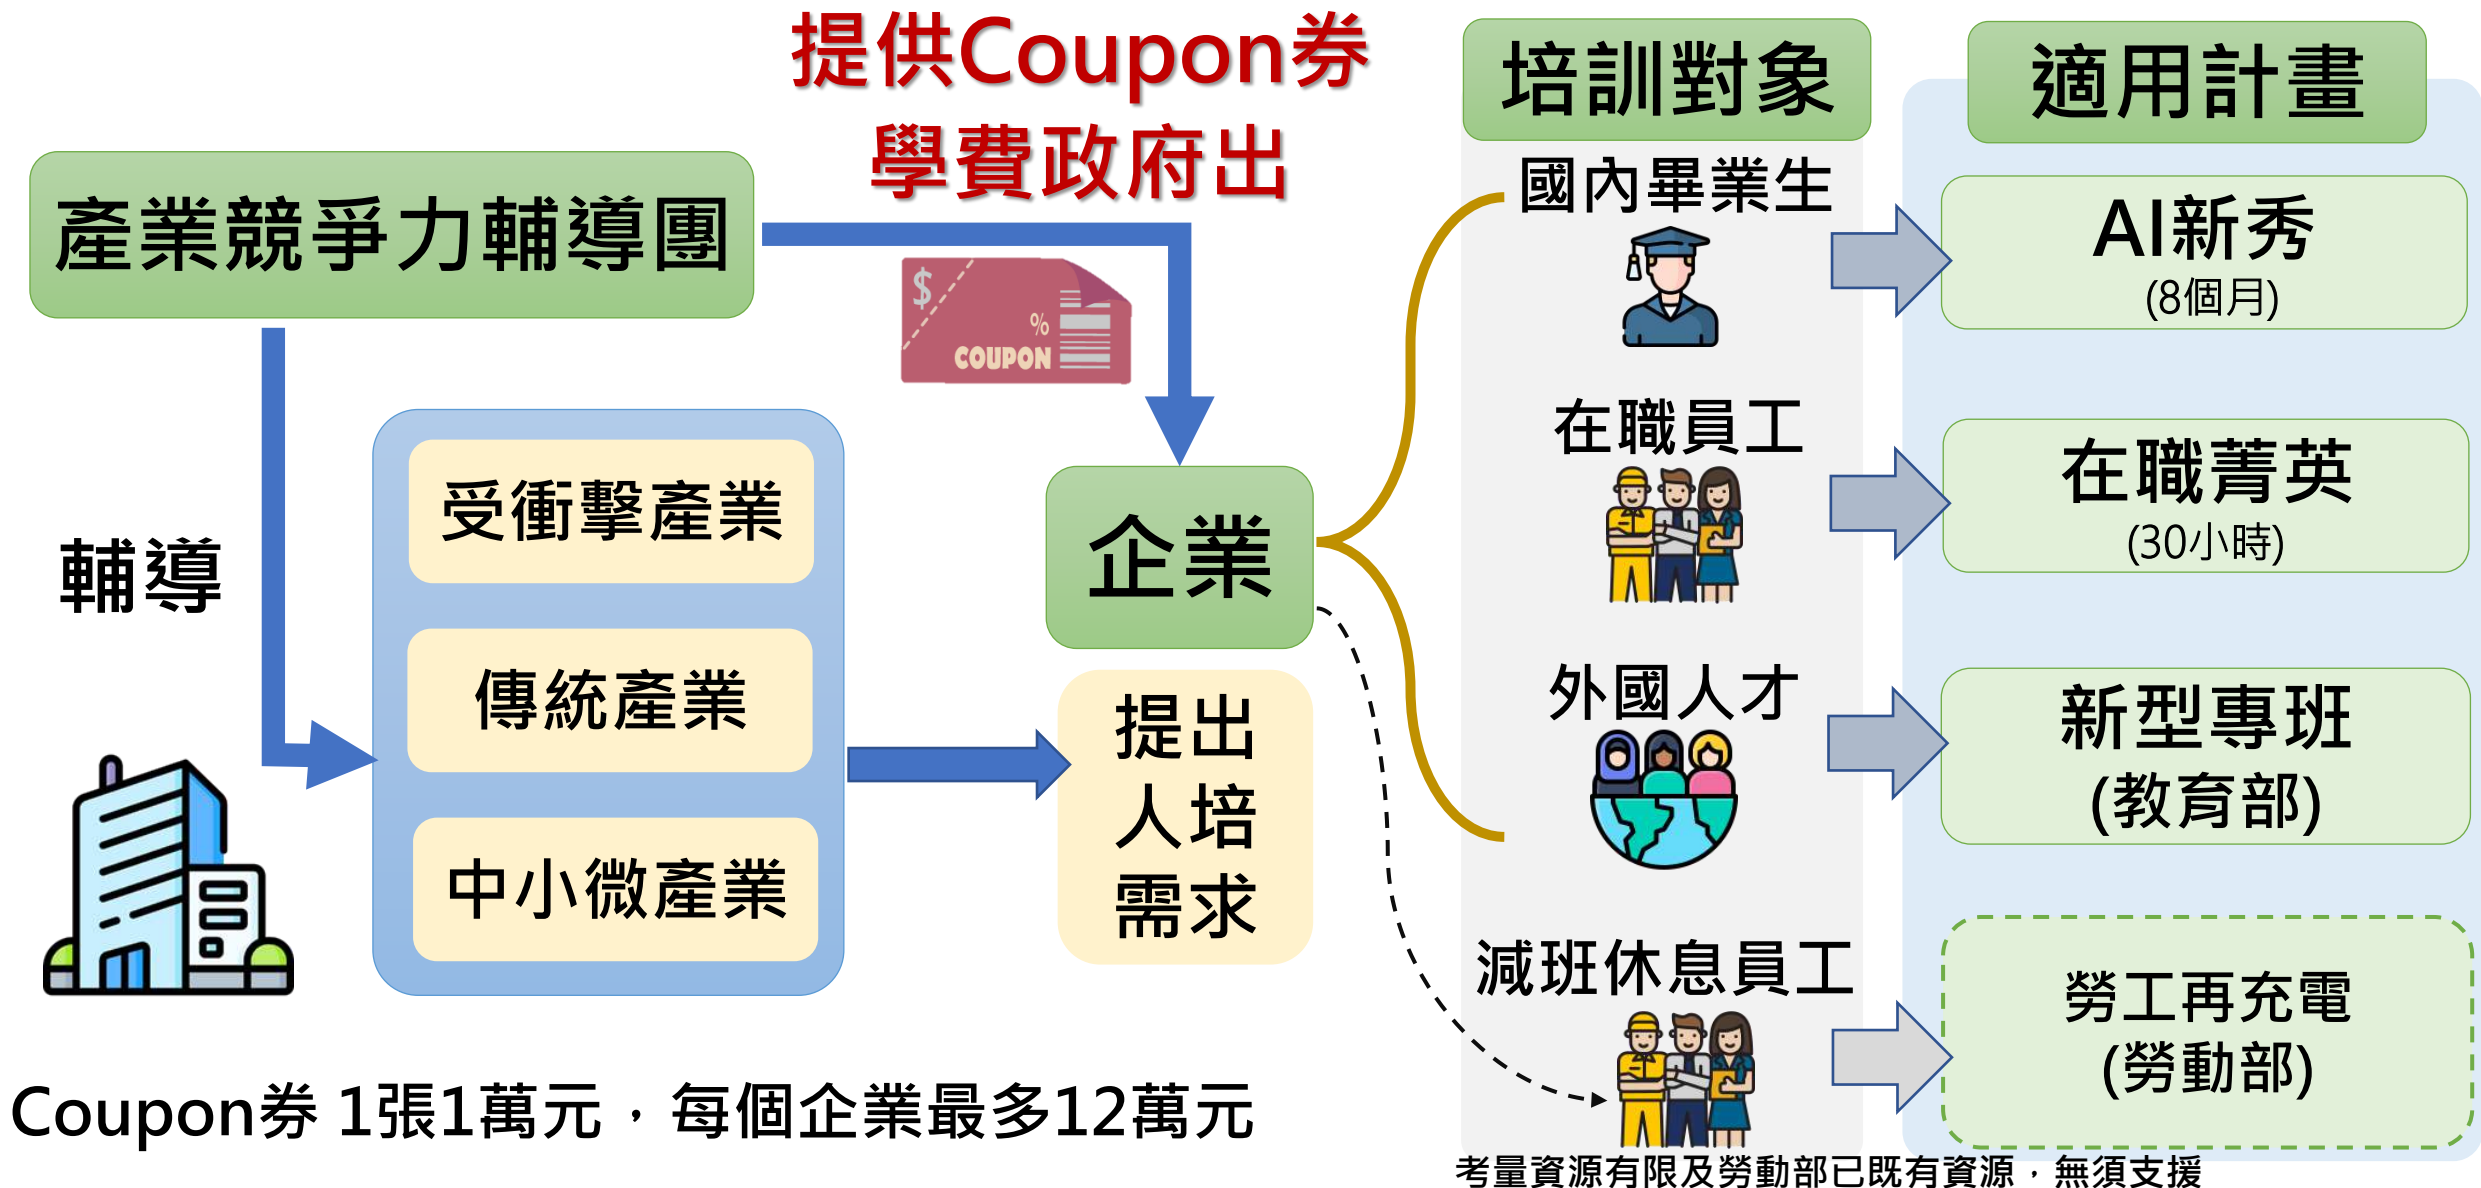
提供Coupon券
學費政府出

培訓對象

適用計畫

產業競爭力輔導團

$ %
COUPON

國內畢業生

AI新秀
(8個月)

輔導

受衝擊產業

傳統產業

中小微產業

企業

提出
人培
需求

在職員工

在職菁英
(30小時)

外國人才

新型專班
(教育部)

減班休息員工

勞工再充電
(勞動部)

Coupon券 1張1萬元，每個企業最多12萬元

考量資源有限及勞動部已既有資源，無須支援